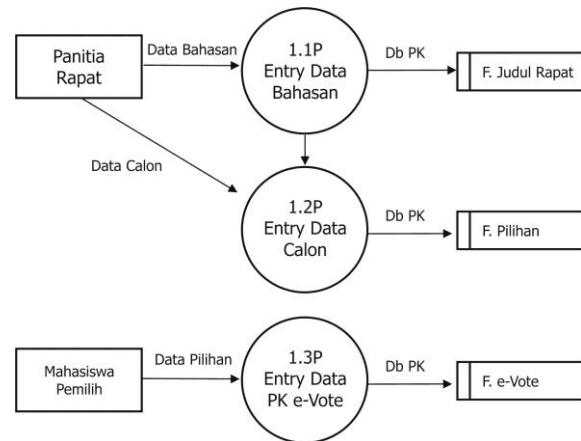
Panitia Rapat

Data Bahasan

1.1P Entry Data Bahasan

Db PK

F. Judul Rapat

Data Calon

1.2P Entry Data Calon

Db PK

F. Pilihan

Mahasiswa Pemilih

Data Pilihan

1.3P Entry Data PK e-Vote

Db PK

F. e-Vote